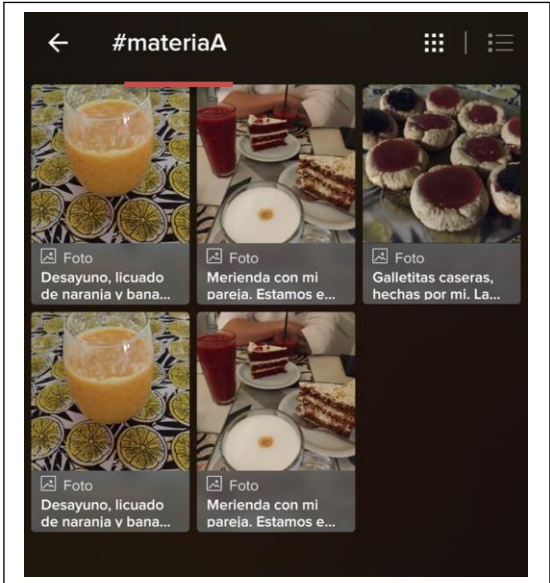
#materiaA

Foto
Desayuno, licuado de naranja y bana...

Foto
Merienda con mi pareja. Estamos e...

Foto
Galletitas caseras, hechas por mi. La...

Foto
Desayuno, licuado de naranja y bana...

Foto
Merienda con mi pareja. Estamos e...